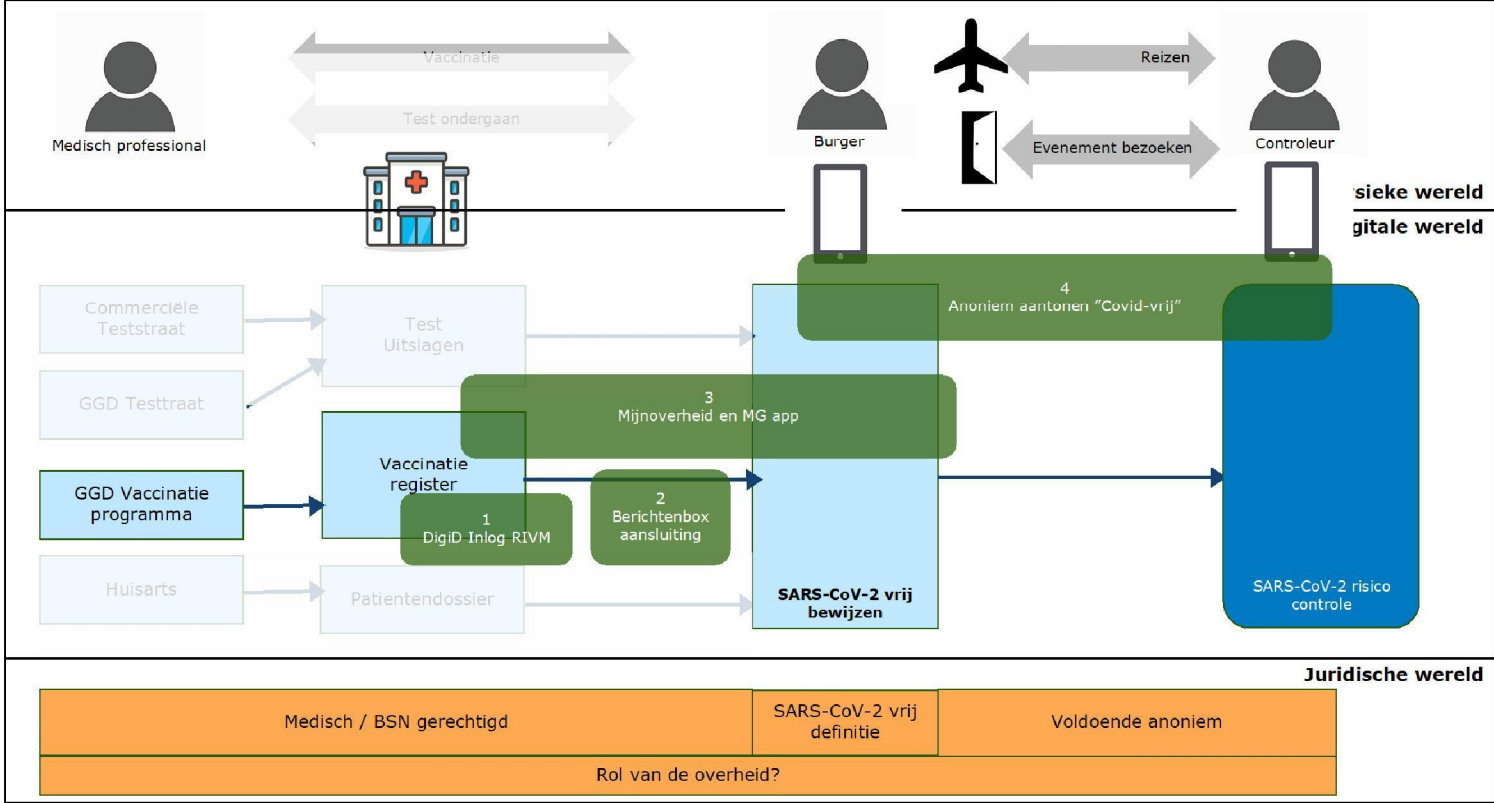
Medisch professional

Vaccinatie

Test ondergaan

Burger

Reizen

Evenement bezoeken

Controleur

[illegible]sieke wereld

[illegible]gitale wereld

Commerciële Teststraat

GGD Testtraat

Test Uitslagen

4
Anoniem aantonen "Covid-vrij"

3
Mijnoverheid en MG app

GGD Vaccinatie programma

Vaccinatie register

1
DigiD Inlog RIVM

2
Berichtenbox aansluiting

Huisarts

Patientendossier

SARS-CoV-2 vrij bewijzen

SARS-CoV-2 risico controle

Juridische wereld

Medisch / BSN gerechtigd

SARS-CoV-2 vrij definitie

Voldoende anoniem

Rol van de overheid?